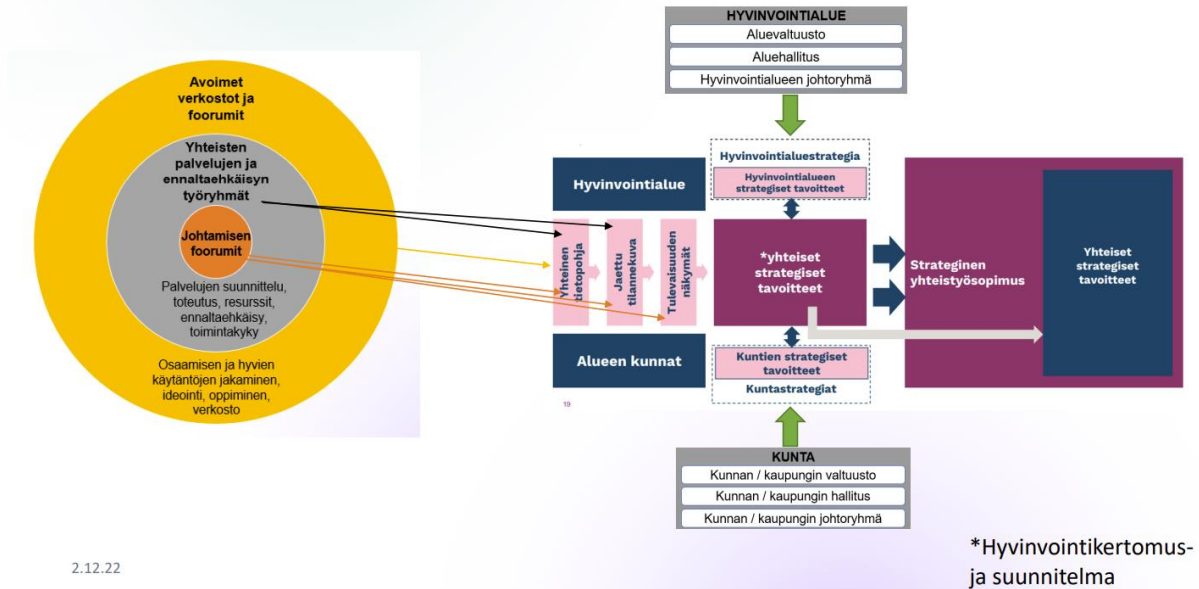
Avoimet verkostot ja foorumit

Yhteisten palvelujen ja ennaltaehkäisyn työryhmät

Johtamisen foorumit

Palvelujen suunnittelu, toteutus, resurssit, ennaltaehkäisy, toimintakyky

Osaamisen ja hyvien käytäntöjen jakaminen, ideointi, oppiminen, verkosto

HYVINVOINTIALUE
Aluevaltuusto
Aluehallitus
Hyvinvointialueen johtoryhmä

Hyvinvointialuestrategia
Hyvinvointialueen strategiset tavoitteet

Hyvinvointialue

Yhteinen tietopohja

Jaettu tilannekuva

Tulevaisuuden näkymät

*yhteiset strategiset tavoitteet

Strateginen yhteistyösopimus

Yhteiset strategiset tavoitteet

Alueen kunnat

Kuntien strategiset tavoitteet
Kuntastrategiat

19

KUNTA
Kunnan / kaupungin valtuusto
Kunnan / kaupungin hallitus
Kunnan / kaupungin johtoryhmä

2.12.22

*Hyvinvointikertomus- ja suunnitelma